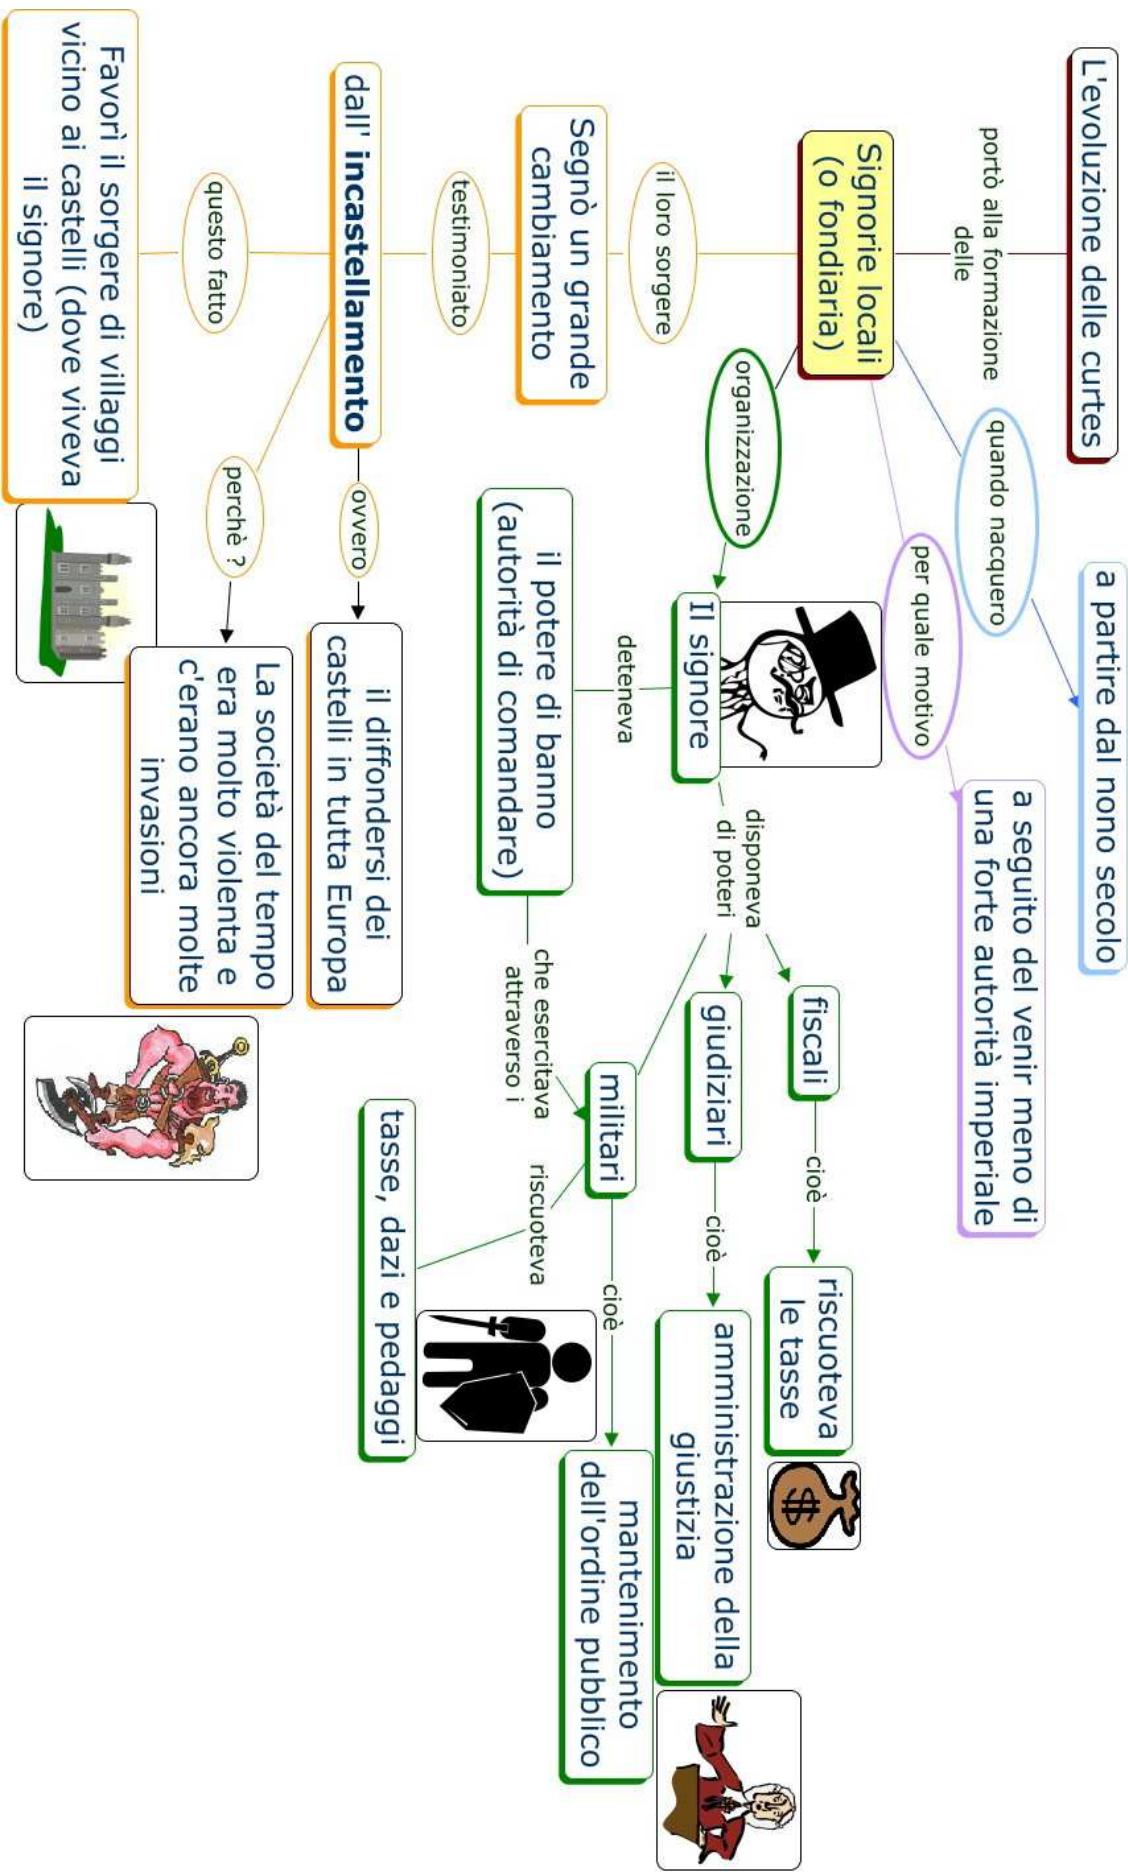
L'evoluzione delle curtes

portò alla formazione delle

Signorie locali (o fondiaria)

quando nacquero

a partire dal nono secolo

per quale motivo

a seguito del venir meno di una forte autorità imperiale

organizzazione

Il signore

deteneva

il potere di banno (autorità di comandare)

che esercitava attraverso i

disponeva di poteri

fiscali

cioè

riscuoteva le tasse

giudiziari

cioè

amministrazione della giustizia

militari

cioè

mantenimento dell'ordine pubblico

riscuoteva

tasse, dazi e pedaggi

il loro sorgere

Segnò un grande cambiamento

testimoniato

dall' incastellamento

ovvero

il diffondersi dei castelli in tutta Europa

perchè ?

La società del tempo era molto violenta e c'erano ancora molte invasioni

questo fatto

Favorì il sorgere di villaggi vicino ai castelli (dove viveva il signore)